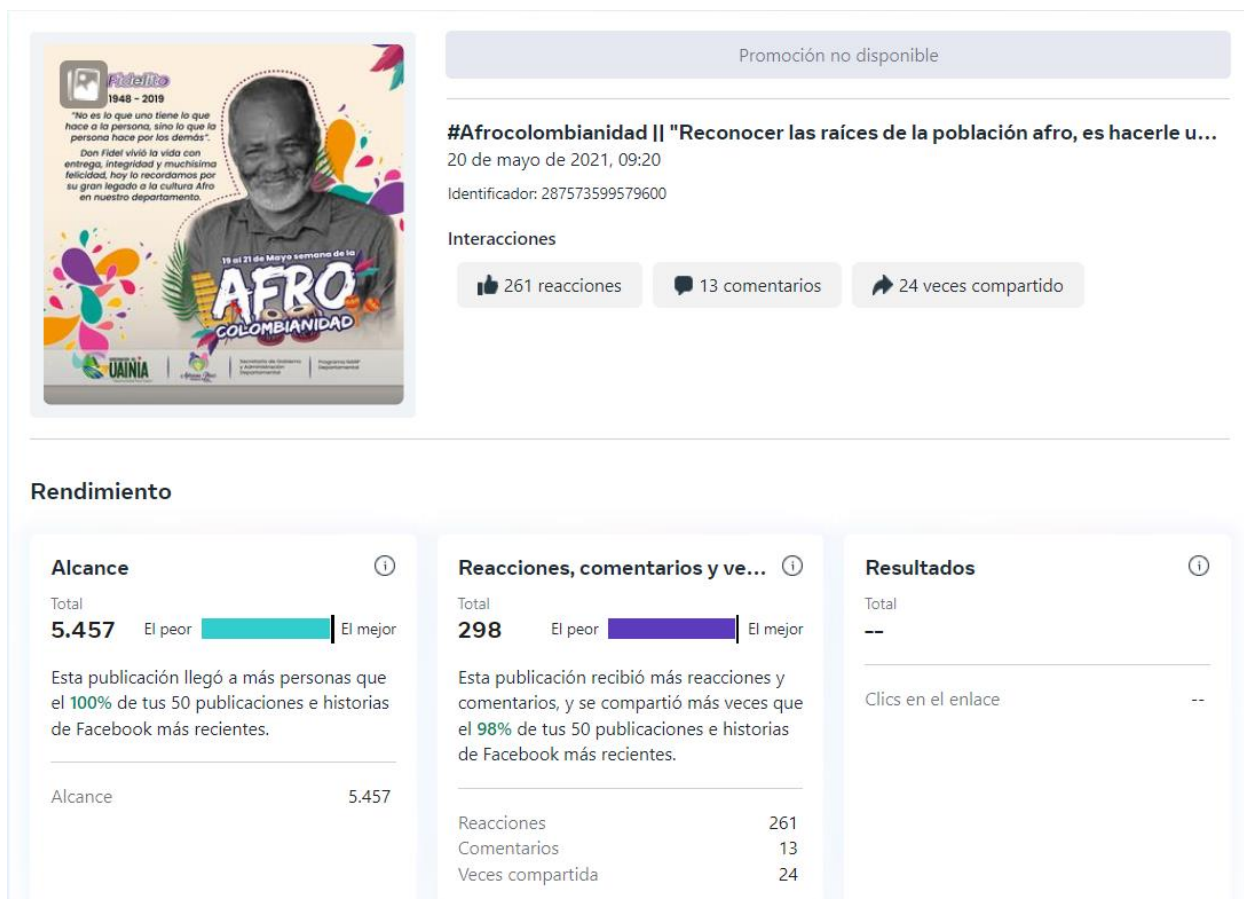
Fidelito
1948 - 2019
"No es lo que uno tiene lo que hace a la persona, sino lo que la persona hace por los demás".
Don Fidel vivió la vida con entrega, integridad y muchísima felicidad, hoy lo recordamos por su gran legado a la cultura Afro en nuestro departamento.

19 al 21 de Mayo semana de la
AFRO
COLOMBIANIDAD

UAINIA | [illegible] | Secretaría de Gobierno y Administración Departamental | Programa NARP Departamental

Promoción no disponible

#Afrocolombianidad || "Reconocer las raíces de la población afro, es hacerle u...
20 de mayo de 2021, 09:20
Identificador: 287573599579600

Interacciones
261 reacciones
13 comentarios
24 veces compartido

Rendimiento

Alcance
Total
5.457
El peor El mejor
Esta publicación llegó a más personas que el 100% de tus 50 publicaciones e historias de Facebook más recientes.
Alcance 5.457

Reacciones, comentarios y ve...
Total
298
El peor El mejor
Esta publicación recibió más reacciones y comentarios, y se compartió más veces que el 98% de tus 50 publicaciones e historias de Facebook más recientes.
| | |
|---|---|
| Reacciones | 261 |
| Comentarios | 13 |
| Veces compartida | 24 |

Resultados
Total
--
Clics en el enlace --